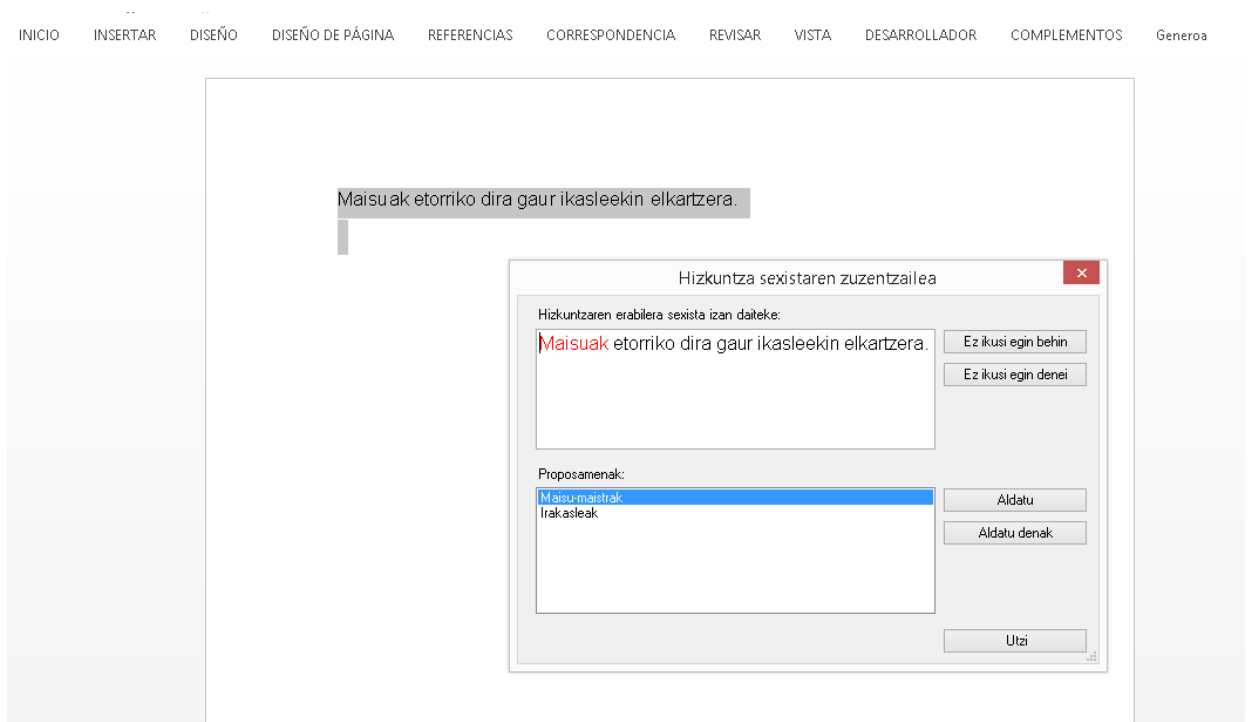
INICIO INSERTAR DISEÑO DISEÑO DE PÁGINA REFERENCIAS CORRESPONDENCIA REVISAR VISTA DESARROLLADOR COMPLEMENTOS Generoa

Maisuak etorriko dira gaur ikasleekin elkartzera.

Hizkuntza sexistaren zuzentzailea

×

Hizkuntzaren erabilera sexista izan daiteke:

Maisuak etorriko dira gaur ikasleekin elkartzera.

Ez ikusi egin behin

Ez ikusi egin denei

Proposamenak:

Maisu-maistrak
Irakasleak

Aldatu

Aldatu denak

Utzi